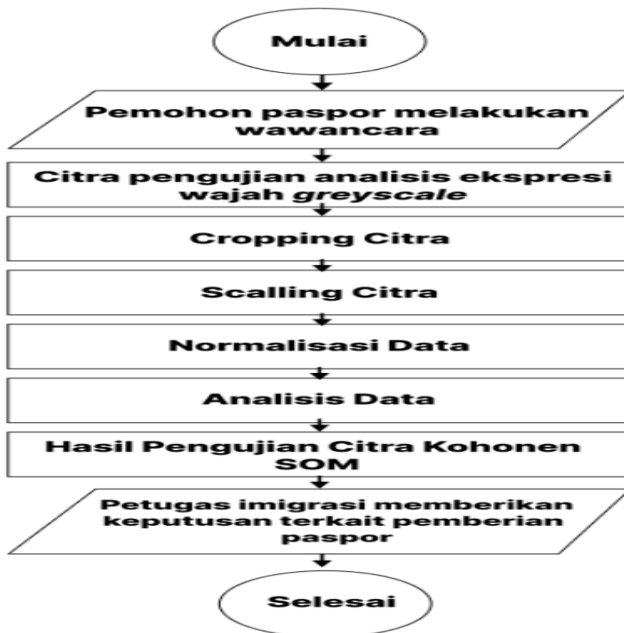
Mulai

Pemohon paspor melakukan wawancara

Citra pengujian analisis ekspresi wajah *greyscale*

Cropping Citra

Scalling Citra

Normalisasi Data

Analisis Data

Hasil Pengujian Citra Kohonen SOM

Petugas imigrasi memberikan keputusan terkait pemberian paspor

Selesai